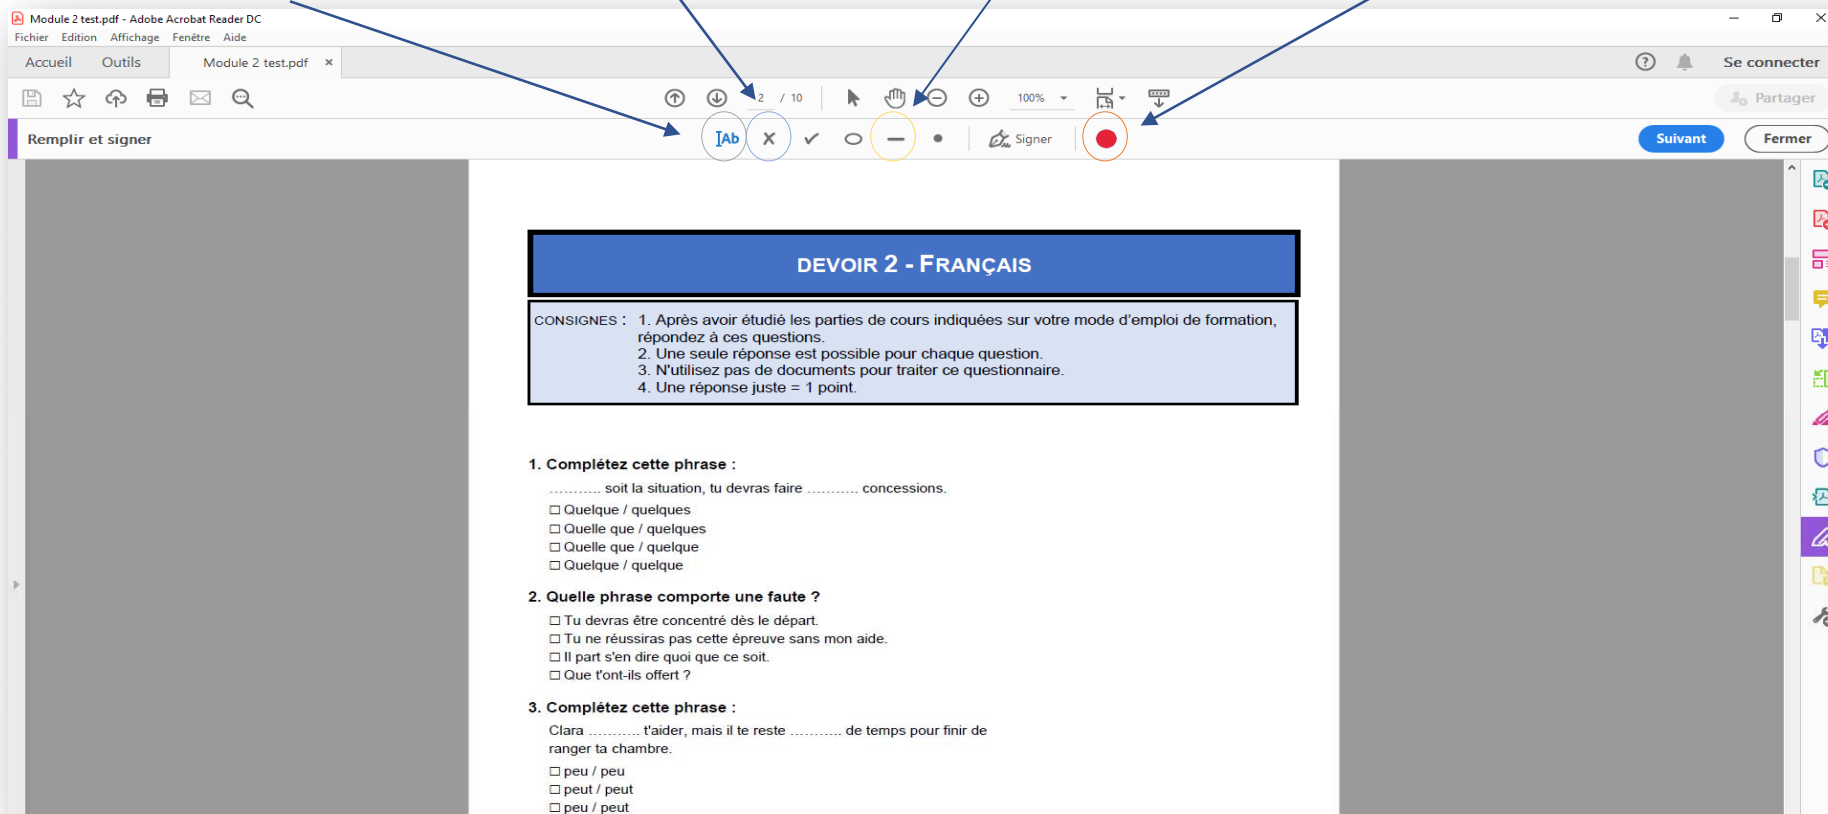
Module 2 test.pdf - Adobe Acrobat Reader DC

Fichier Edition Affichage Fenêtre Aide

Accueil Outils Module 2 test.pdf ×

Se connecter

2 / 10 100%

Partager

Remplir et signer

Ab Signer

Suivant Fermer

DEVOIR 2 - FRANÇAIS

CONSIGNES : 1. Après avoir étudié les parties de cours indiquées sur votre mode d'emploi de formation, répondez à ces questions.
2. Une seule réponse est possible pour chaque question.
3. N'utilisez pas de documents pour traiter ce questionnaire.
4. Une réponse juste = 1 point.

1. Complétez cette phrase :

.......... soit la situation, tu devras faire .......... concessions.

☐ Quelque / quelques
☐ Quelle que / quelques
☐ Quelle que / quelque
☐ Quelque / quelque

2. Quelle phrase comporte une faute ?

☐ Tu devras être concentré dès le départ.
☐ Tu ne réussiras pas cette épreuve sans mon aide.
☐ Il part s'en dire quoi que ce soit.
☐ Que t'ont-ils offert ?

3. Complétez cette phrase :

Clara .......... t'aider, mais il te reste .......... de temps pour finir de ranger ta chambre.

☐ peu / peu
☐ peut / peut
☐ peu / peut